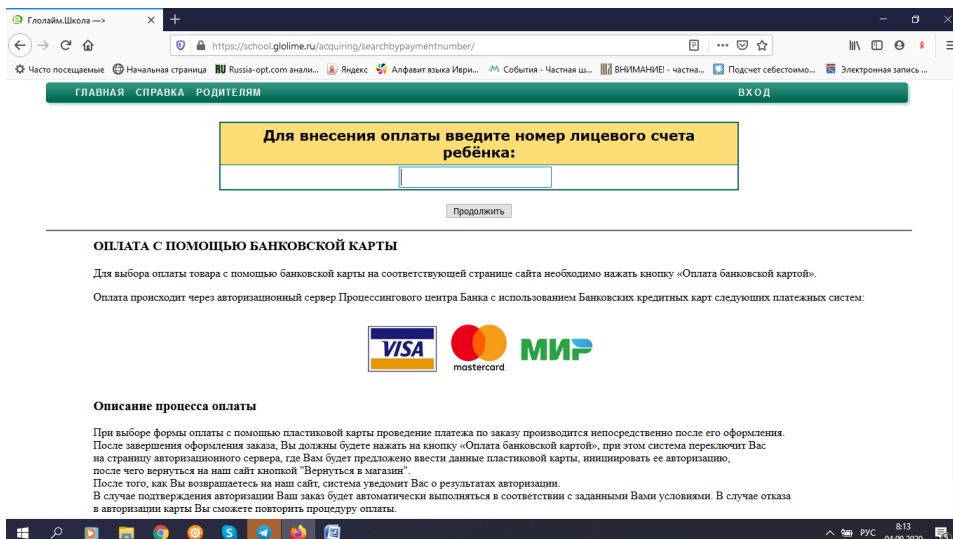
Глолайм.Школа —>

https://school.glolime.ru/acquiring/searchbypaymentnumber/

Часто посещаемые  Начальная страница  Russia-opt.com анали...  Яндекс  Алфавит языка Иври...  События - Частная ш...  ВНИМАНИЕ! - частна...  Подсчет себестоимо...  Электронная запись ...

ГЛАВНАЯ  СПРАВКА  РОДИТЕЛЯМ  ВХОД

Для внесения оплаты введите номер лицевого счета ребёнка:

Продолжить

ОПЛАТА С ПОМОЩЬЮ БАНКОВСКОЙ КАРТЫ

Для выбора оплаты товара с помощью банковской карты на соответствующей странице сайта необходимо нажать кнопку «Оплата банковской картой».

Оплата происходит через авторизационный сервер Процессингового центра Банка с использованием Банковских кредитных карт следующих платежных систем:

VISA  mastercard  МИР

Описание процесса оплаты

При выборе формы оплаты с помощью пластиковой карты проведение платежа по заказу производится непосредственно после его оформления. После завершения оформления заказа, Вы должны будете нажать на кнопку «Оплата банковской картой», при этом система переключит Вас на страницу авторизационного сервера, где Вам будет предложено ввести данные пластиковой карты, инициировать ее авторизацию, после чего вернуться на наш сайт кнопкой "Вернуться в магазин".
После того, как Вы возвращаетесь на наш сайт, система уведомит Вас о результатах авторизации.
В случае подтверждения авторизации Ваш заказ будет автоматически выполняться в соответствии с заданными Вами условиями. В случае отказа в авторизации карты Вы сможете повторить процедуру оплаты.

РУС  8:13  04.09.2020